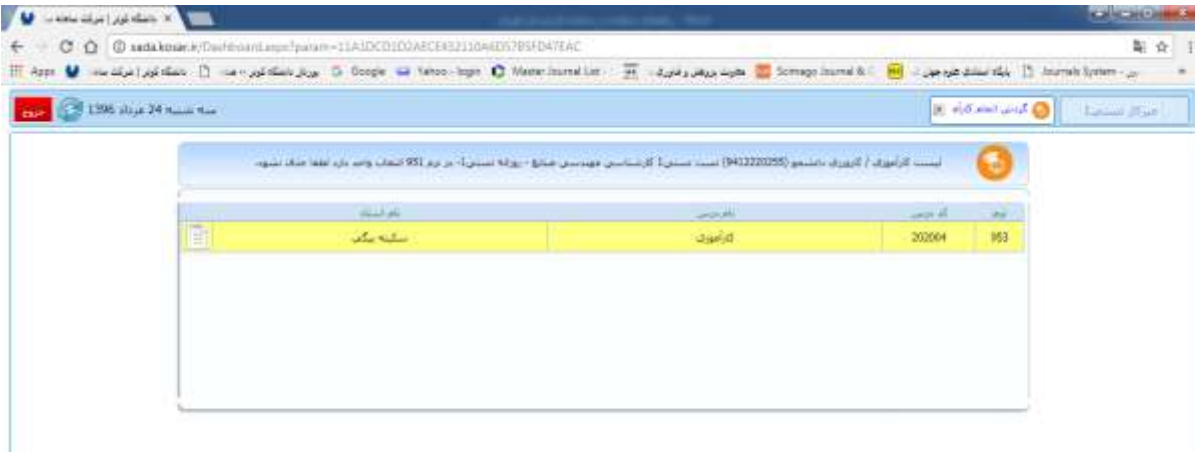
دانشگاه کوثر | سامانه ... ×

sada.kosar.ir/Dashboard.aspx?param=11A1DCD1D2A8CE632110A6D57B5FD47EAC

Apps | دانشگاه کوثر | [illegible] | دانشگاه کوثر - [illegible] | پورتال دانشگاه کوثر | Google | Yahoo - login | Master Journal List | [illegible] | Scimago Journal & | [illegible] | Journals System

سه شنبه 24 خرداد 1396 | خروج

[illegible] | گردش انجام کارها

لیست کارآموزی / کارورزی دانشجو (9412220255) نسبت دستی 1 کارشناسی مهندسی صنایع - روزانه دستی1- در ترم 951 انتخاب واحد دارد لطفا دقت نمایید.

| ترم | کد درس | نام درس | نام استاد |
|---|---|---|---|
| 953 | 202004 | کارآموزی | سکینه بیگی |